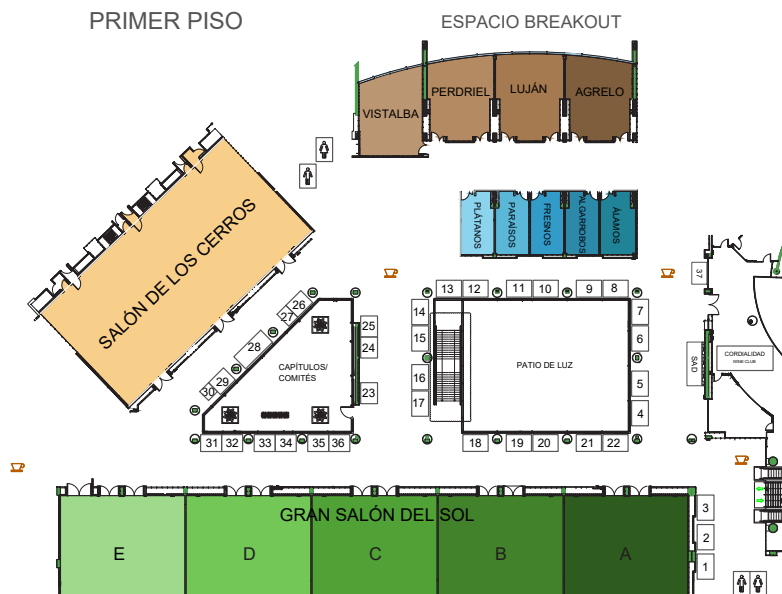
PRIMER PISO

ESPACIO BREAKOUT

VISTALBA
PERDRIEL
LUJÁN
AGRELO

PLÁTANOS
PARAÍSOS
FRESNOS
ALGARROBOS
ÁLAMOS

SALÓN DE LOS CERROS

CAPÍTULOS/ COMITÉS

26
27
28
29
30
25
24
23
31
32
33
34
35
36

13
12
11
10
9
8
14
15
16
17
7
6
5
4
18
19
20
21
22

PATIO DE LUZ

37
SAD
CORDIALIDAD
WINE CLUB

GRAN SALÓN DEL SOL

E
D
C
B
A

3
2
1